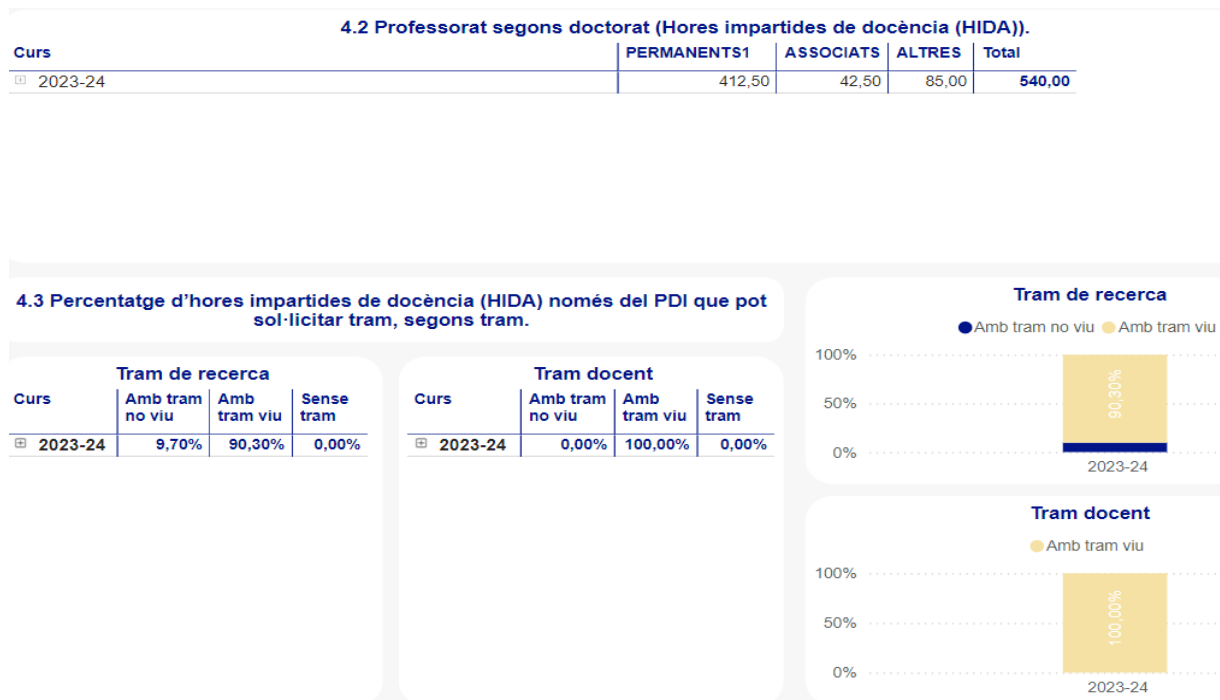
4.2 Professorat segons doctorat (Hores impartides de docència (HIDA)).

| Curs | PERMANENTS1 | ASSOCIATS | ALTRES | Total |
|---|---|---|---|---|
| ⊞ 2023-24 | 412,50 | 42,50 | 85,00 | 540,00 |

4.3 Percentatge d'hores impartides de docència (HIDA) només del PDI que pot sol·licitar tram, segons tram.

Tram de recerca

| Curs | Amb tram no viu | Amb tram viu | Sense tram |
|---|---|---|---|
| ⊞ 2023-24 | 9,70% | 90,30% | 0,00% |

Tram docent

| Curs | Amb tram no viu | Amb tram viu | Sense tram |
|---|---|---|---|
| ⊞ 2023-24 | 0,00% | 100,00% | 0,00% |

Tram de recerca
Amb tram no viu Amb tram viu
100%
50%
0%
90,30%
2023-24

Tram docent
Amb tram viu
100%
50%
0%
100,00%
2023-24